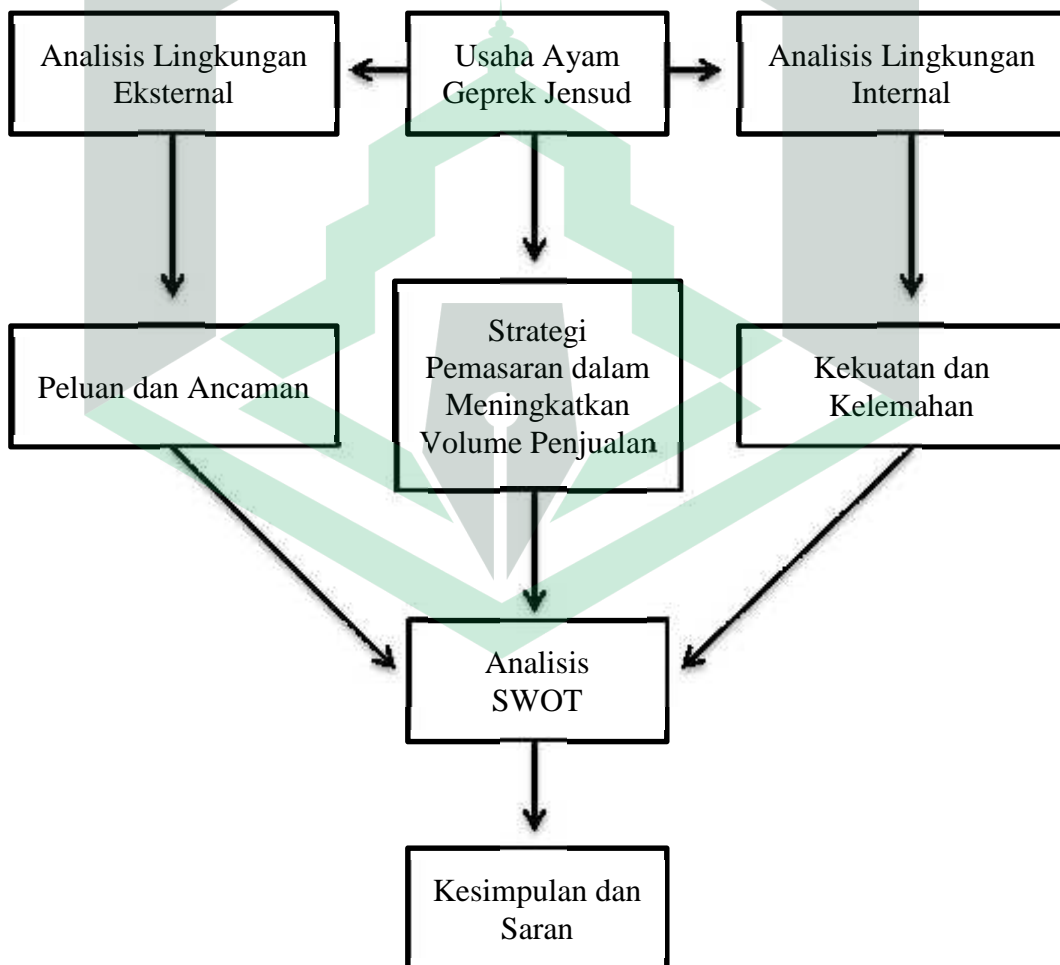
Analisis Lingkungan Eksternal

Usaha Ayam Geprek Jensud

Analisis Lingkungan Internal

Peluan dan Ancaman

Strategi Pemasaran dalam Meningkatkan Volume Penjualan

Kekuatan dan Kelemahan

Analisis SWOT

Kesimpulan dan Saran